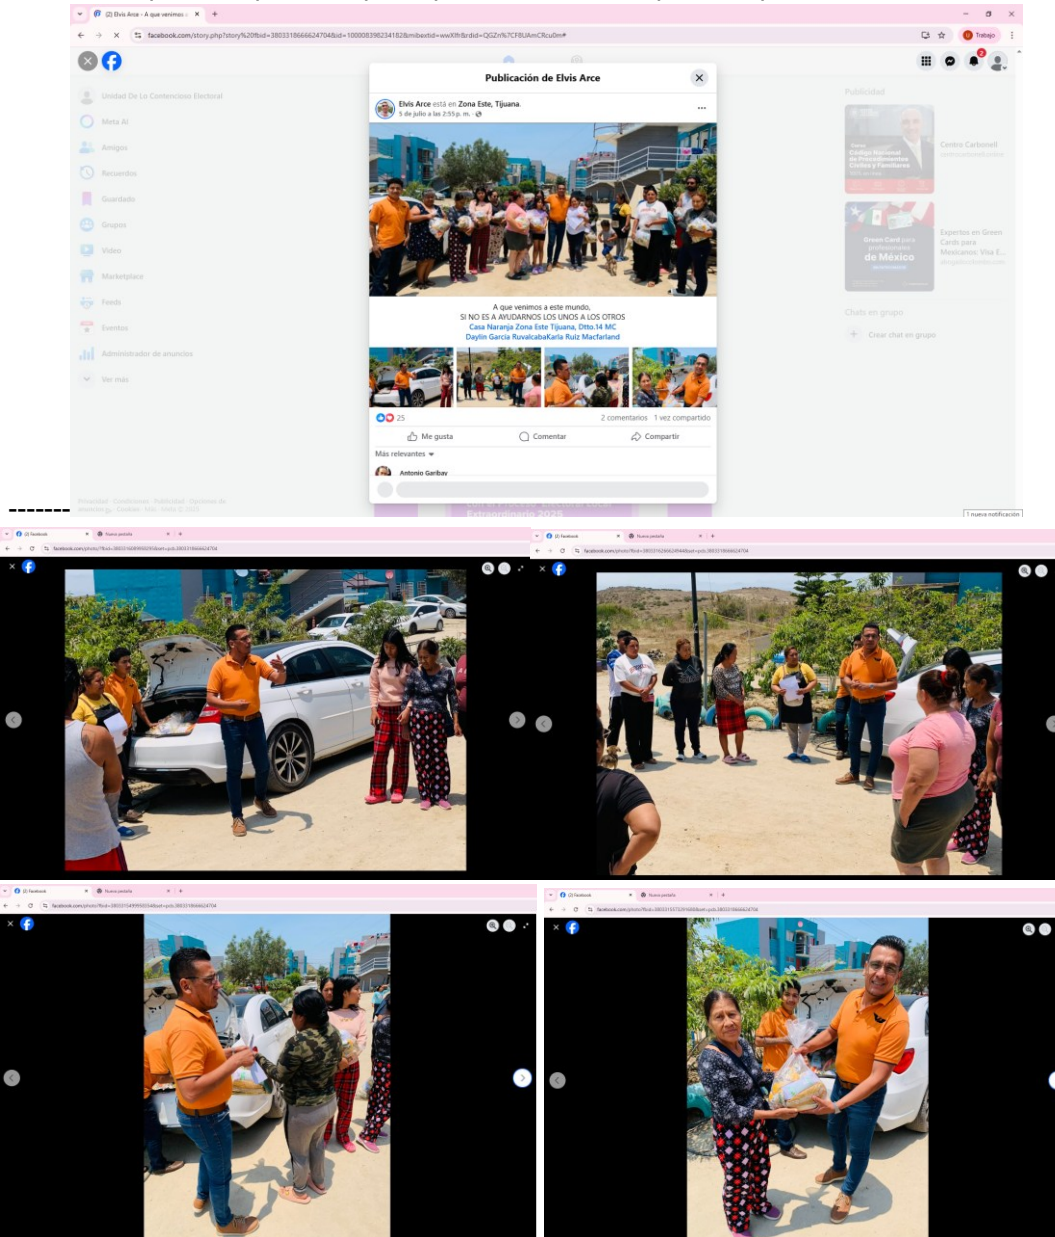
(2) Elvis Arce - A que venimos a ×
facebook.com/story.php?story%20fbid=380331866662470​4&id=100008398234182&mibextid=wwXIfr&rdid=QGZn%7CF8UAmCRcu0m#
Trabajo

Unidad De Lo Contencioso Electoral
Meta AI
Amigos
Recuerdos
Guardado
Grupos
Video
Marketplace
Feeds
Eventos
Administrador de anuncios
Ver más

Publicación de Elvis Arce

Elvis Arce está en Zona Este, Tijuana.
5 de julio a las 2:55 p. m.

A que venimos a este mundo,
SI NO ES A AYUDARNOS LOS UNOS A LOS OTROS
Casa Naranja Zona Este Tijuana, Dtto.14 MC
Daylin Garcia RuvalcabaKarla Ruiz Macfarland

25
2 comentarios 1 vez compartido
Me gusta
Comentar
Compartir
Más relevantes
Antonio Garibay

Publicidad
Centro Carbonell
Código Nacional de Procedimientos Civiles y Familiares
Expertos en Green Cards para Mexicanos. Visa E...
Green Card para profesionales de México
Chats en grupo
Crear chat en grupo

Privacidad · Condiciones · Publicidad · Opciones de anuncios · Cookies · Más · Meta © 2025
Extraordinario 2025
1 nueva notificación

(2) Facebook
Nueva pestaña
facebook.com/photo/?fbid=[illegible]

(2) Facebook
Nueva pestaña
facebook.com/photo/?fbid=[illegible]

(2) Facebook
Nueva pestaña
facebook.com/photo/?fbid=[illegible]

(2) Facebook
Nueva pestaña
facebook.com/photo/?fbid=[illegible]